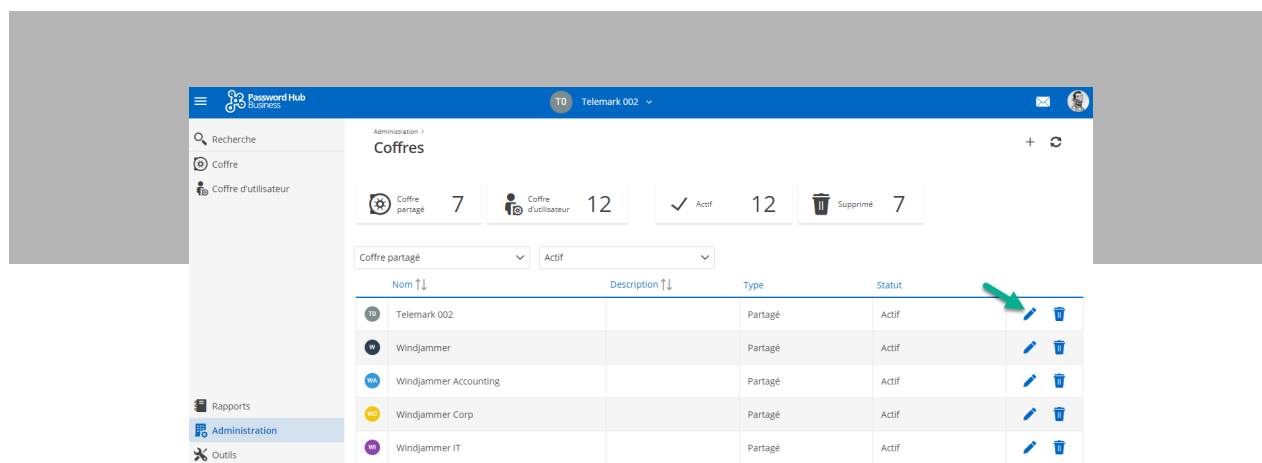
Password Hub Business

TO Telemark 002

Recherche
Coffre
Coffre d'utilisateur

Administration >
Coffres

+

Coffre partagé 7
Coffre d'utilisateur 12
Actif 12
Supprimé 7

Coffre partagé
Actif

| | Nom | Description | Type | Statut |
|---|---|---|---|---|
| TO | Telemark 002 | | Partagé | Actif |
| W | Windjammer | | Partagé | Actif |
| WA | Windjammer Accounting | | Partagé | Actif |
| WC | Windjammer Corp | | Partagé | Actif |
| WI | Windjammer IT | | Partagé | Actif |

Rapports
Administration
Outils